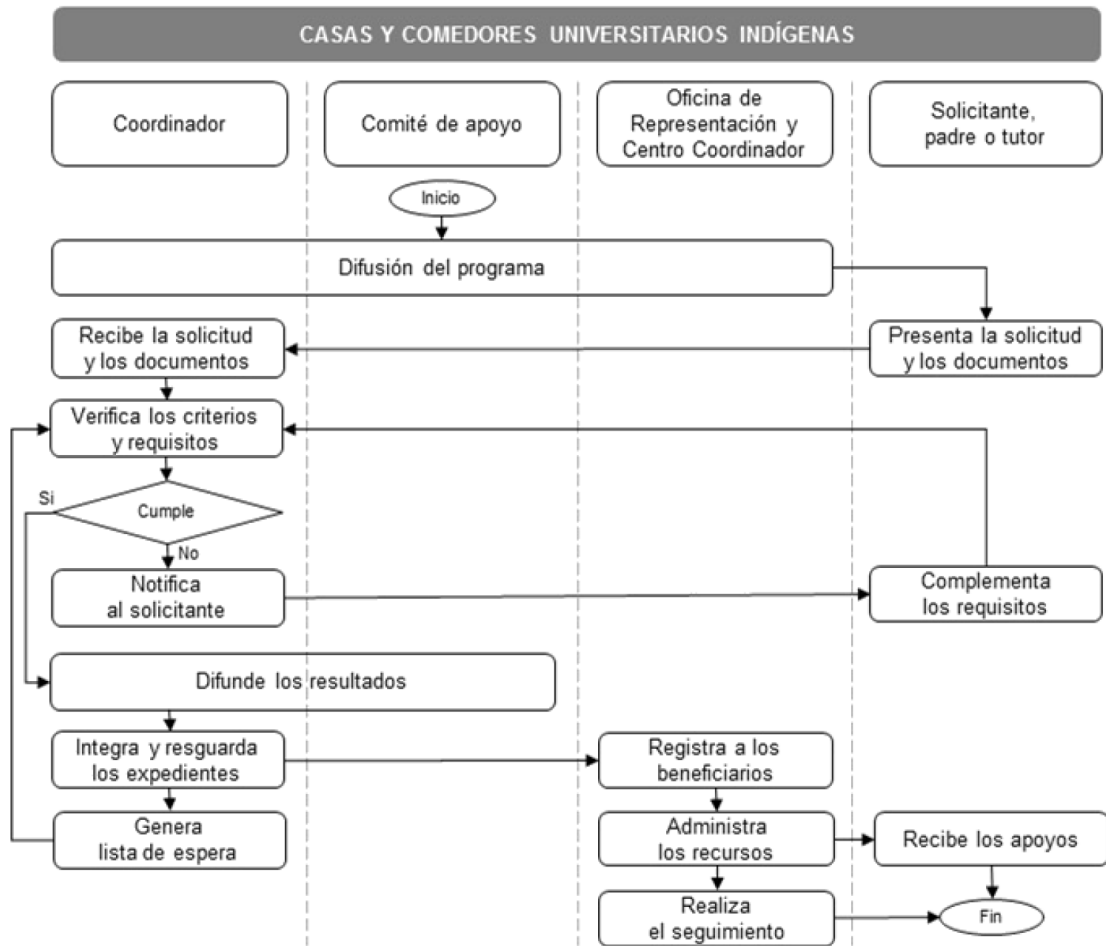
CASAS Y COMEDORES UNIVERSITARIOS INDÍGENAS

Coordinador

Comité de apoyo

Oficina de Representación y Centro Coordinador

Solicitante, padre o tutor

Inicio

Difusión del programa

Presenta la solicitud y los documentos

Recibe la solicitud y los documentos

Verifica los criterios y requisitos

Si

Cumple

No

Notifica al solicitante

Complementa los requisitos

Difunde los resultados

Integra y resguarda los expedientes

Registra a los beneficiarios

Genera lista de espera

Administra los recursos

Recibe los apoyos

Realiza el seguimiento

Fin